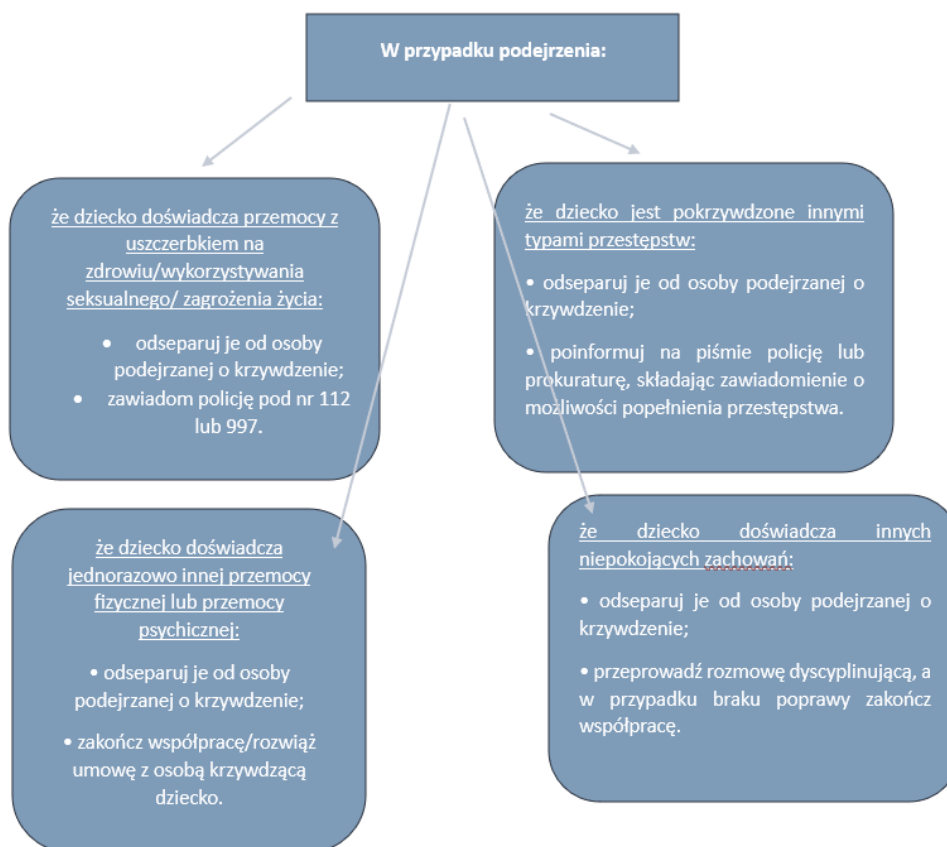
W przypadku podejrzenia:

że dziecko doświadcza przemocy z uszczerbkiem na zdrowiu/wykorzystywania seksualnego/ zagrożenia życia:

- odseparuj je od osoby podejrzanej o krzywdzenie;
- zawiadom policję pod nr 112 lub 997.

że dziecko jest pokrzywdzone innymi typami przestępstw:

• odseparuj je od osoby podejrzanej o krzywdzenie;

• poinformuj na piśmie policję lub prokuraturę, składając zawiadomienie o możliwości popełnienia przestępstwa.

że dziecko doświadcza jednorazowo innej przemocy fizycznej lub przemocy psychicznej:

• odseparuj je od osoby podejrzanej o krzywdzenie;

• zakończ współpracę/rozwiąż umowę z osobą krzywdzącą dziecko.

że dziecko doświadcza innych niepokojących zachowań:

• odseparuj je od osoby podejrzanej o krzywdzenie;

• przeprowadź rozmowę dyscyplinującą, a w przypadku braku poprawy zakończ współpracę.